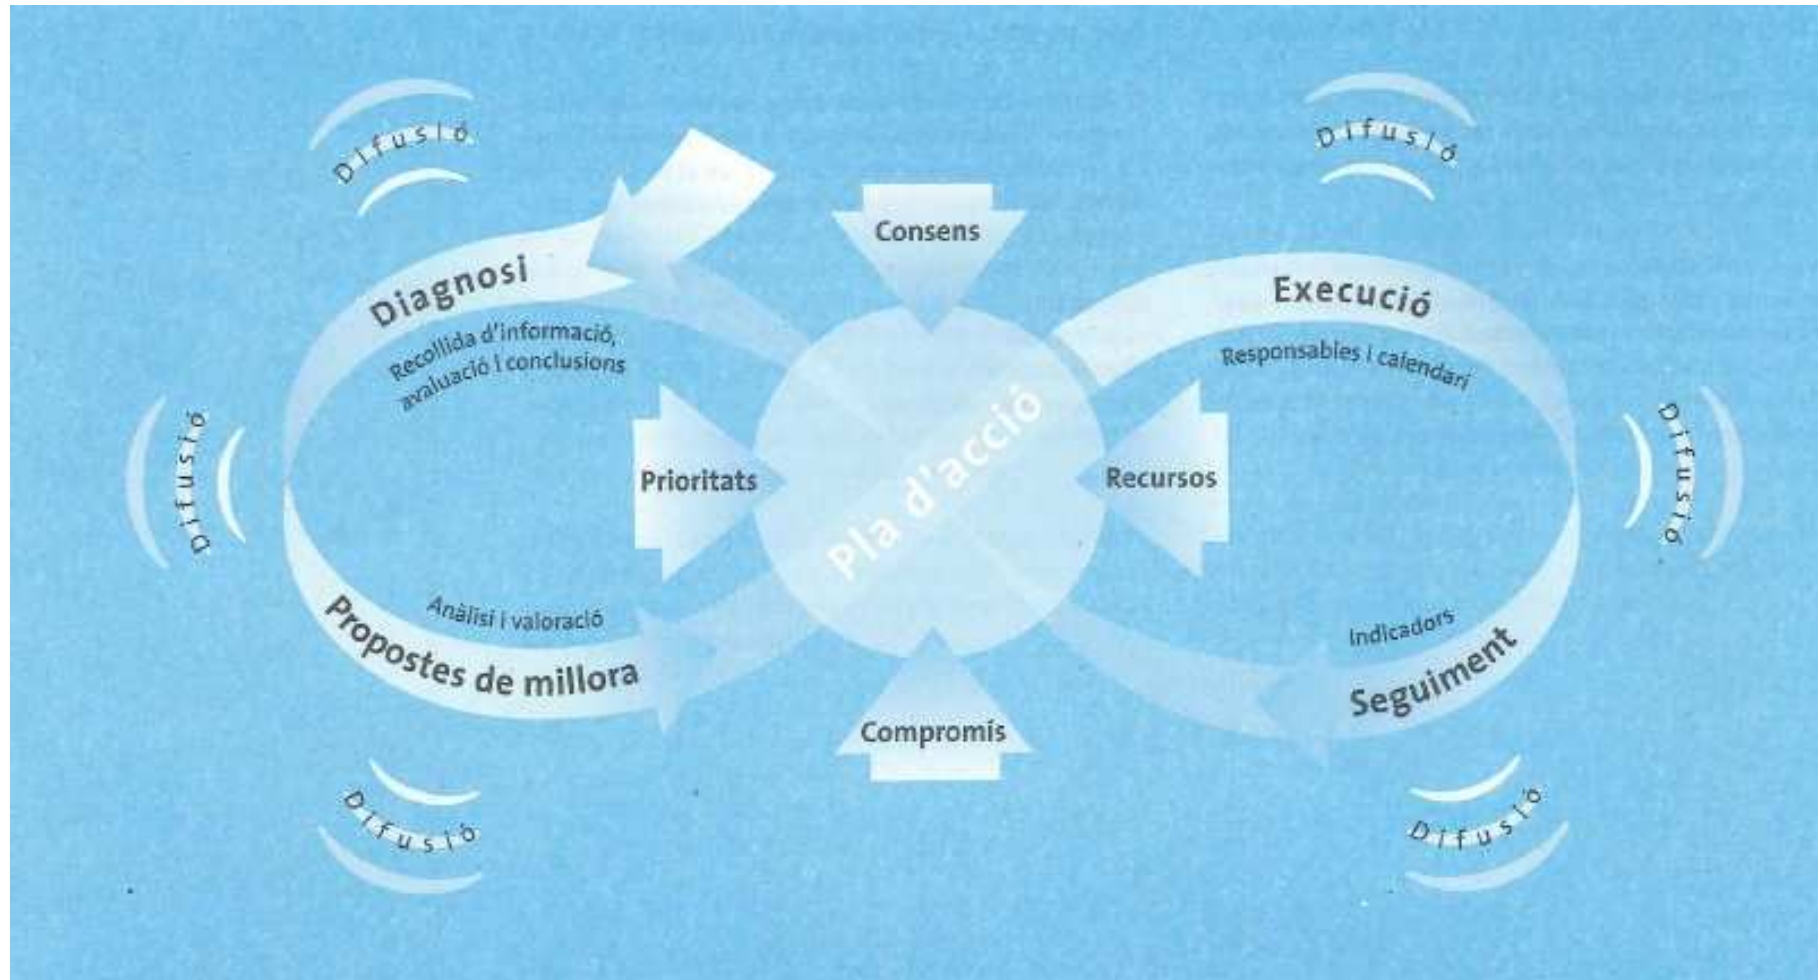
Difusió

Difusió

Consens

Diagnosi

Recollida d'informació, avaluació i conclusions

Execució

Responsables i calendari

Difusió

Prioritats

Pla d'acció

Recursos

Difusió

Anàlisi i valoració

Propostes de millora

Indicadors

Seguiment

Compromís

Difusió

Difusió